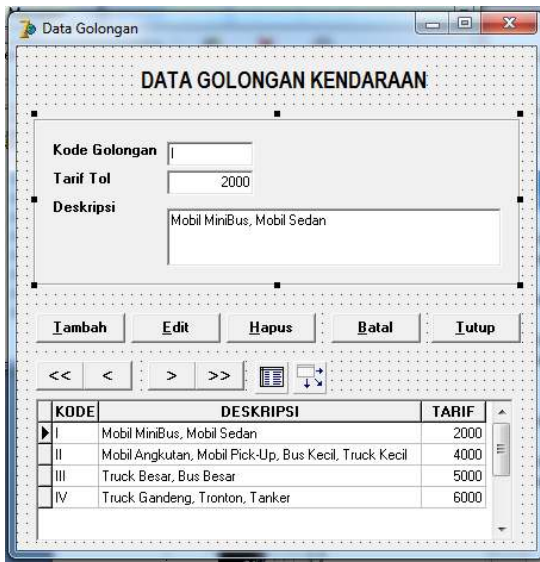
Data Golongan

DATA GOLONGAN KENDARAAN

Kode Golongan I
Tarif Tol 2000
Deskripsi Mobil MiniBus, Mobil Sedan

Tambah Edit Hapus Batal Tutup

<< < > >>

| KODE | DESKRIPSI | TARIF |
|---|---|---|
| I | Mobil MiniBus, Mobil Sedan | 2000 |
| II | Mobil Angkutan, Mobil Pick-Up, Bus Kecil, Truck Kecil | 4000 |
| III | Truck Besar, Bus Besar | 5000 |
| IV | Truck Gandeng, Tronton, Tanker | 6000 |